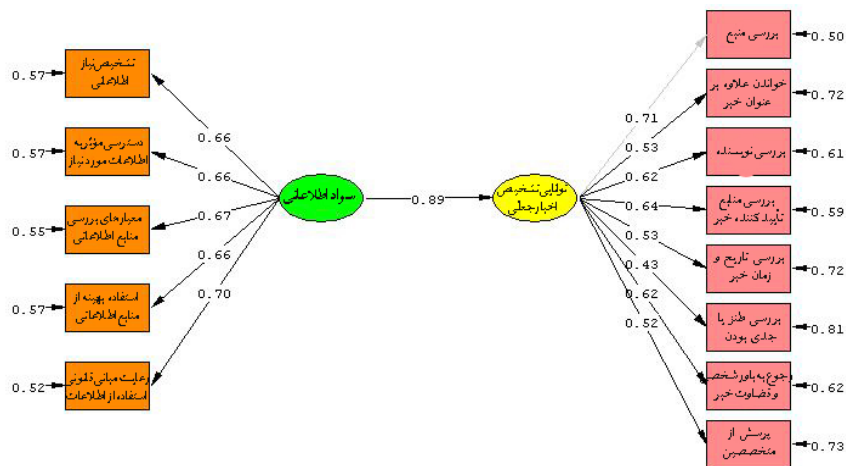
0.57 تشخیص نیاز اطلاعاتی
0.57 دسترسی مؤثر به اطلاعات مورد نیاز
0.55 معیارهای بررسی منابع اطلاعاتی
0.57 استفاده بهینه از منابع اطلاعاتی
0.52 رعایت مبانی قانونی استفاده از اطلاعات

0.66
0.66
0.67
0.66
0.70

سواد اطلاعاتی
0.89
توانایی تشخیص اخبار جعلی

0.71
0.53
0.62
0.64
0.53
0.43
0.62
0.52

بررسی منبع 0.50
خواندن علاوه بر عنوان خبر 0.72
بررسی نویسنده 0.61
بررسی منابع تأیید کننده خبر 0.59
بررسی تاریخ و زمان خبر 0.72
بررسی طنز یا جدی بودن 0.81
رجوع به باور شخصی و قضاوت خبر 0.62
پرسش از متخصصین 0.73